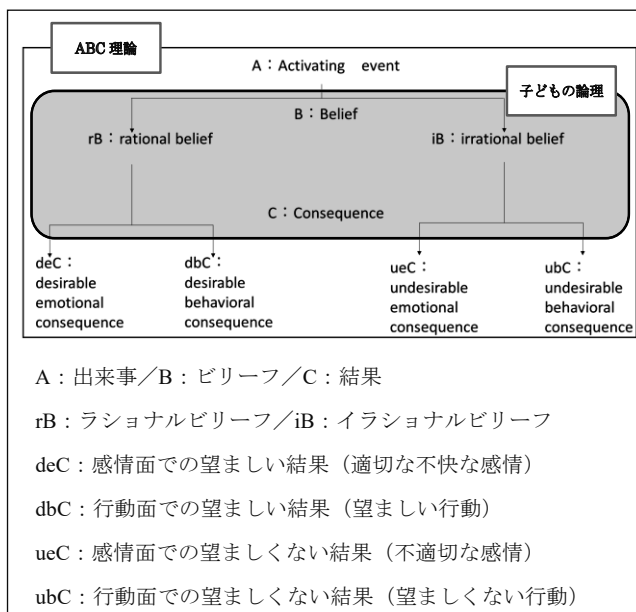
ABC 理論

A：Activating event

子どもの論理

B：Belief

rB：rational belief

iB：irrational belief

C：Consequence

deC：
desirable
emotional
consequence

dbC：
desirable
behavioral
consequence

ueC：
undesirable
emotional
consequence

ubC：
undesirable
behavioral
consequence

A：出来事／B：ビリーフ／C：結果

rB：ラショナルビリーフ／iB：イラショナルビリーフ

deC：感情面での望ましい結果（適切な不快な感情）

dbC：行動面での望ましい結果（望ましい行動）

ueC：感情面での望ましくない結果（不適切な感情）

ubC：行動面での望ましくない結果（望ましくない行動）